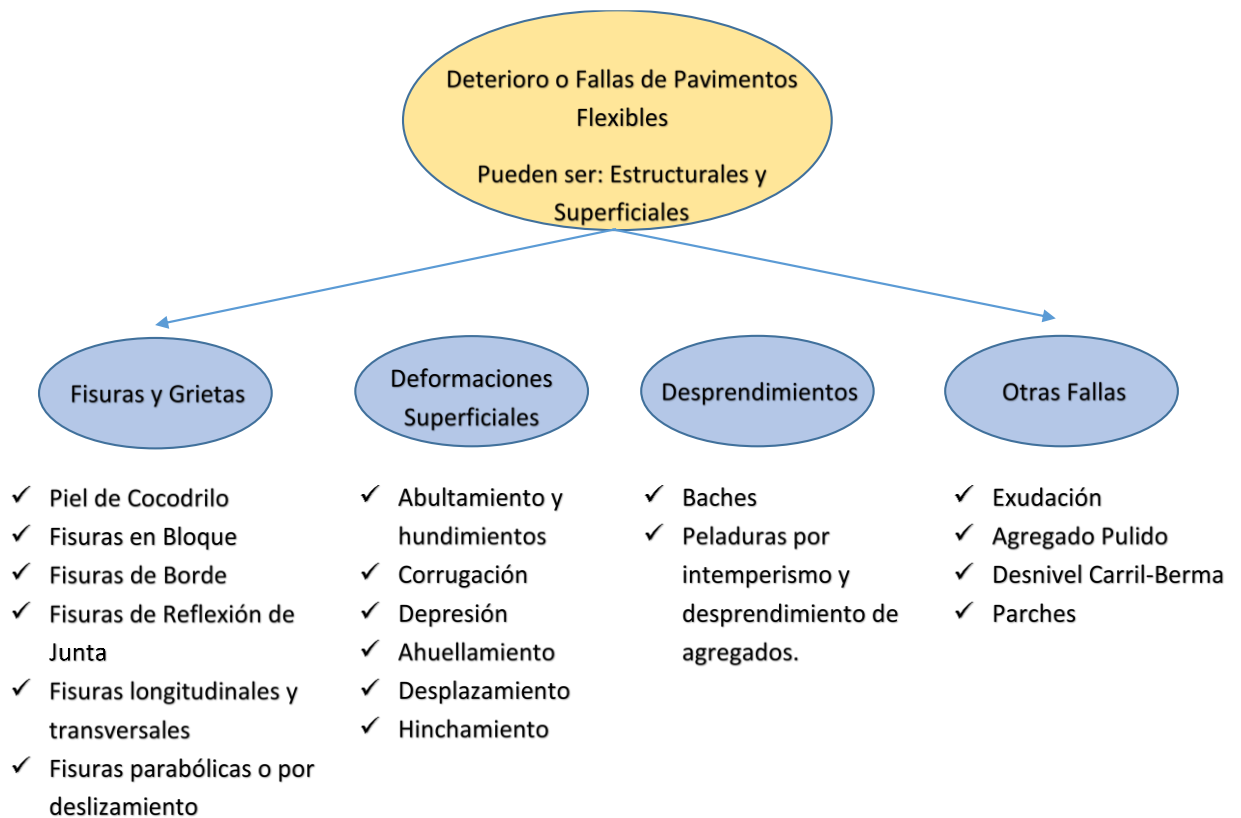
Deterioro o Fallas de Pavimentos Flexibles

Pueden ser: Estructurales y Superficiales

Fisuras y Grietas

✓ Piel de Cocodrilo
✓ Fisuras en Bloque
✓ Fisuras de Borde
✓ Fisuras de Reflexión de Junta
✓ Fisuras longitudinales y transversales
✓ Fisuras parabólicas o por deslizamiento

Deformaciones Superficiales

✓ Abultamiento y hundimientos
✓ Corrugación
✓ Depresión
✓ Ahuellamiento
✓ Desplazamiento
✓ Hinchamiento

Desprendimientos

✓ Baches
✓ Peladuras por intemperismo y desprendimiento de agregados.

Otras Fallas

✓ Exudación
✓ Agregado Pulido
✓ Desnivel Carril-Berma
✓ Parches